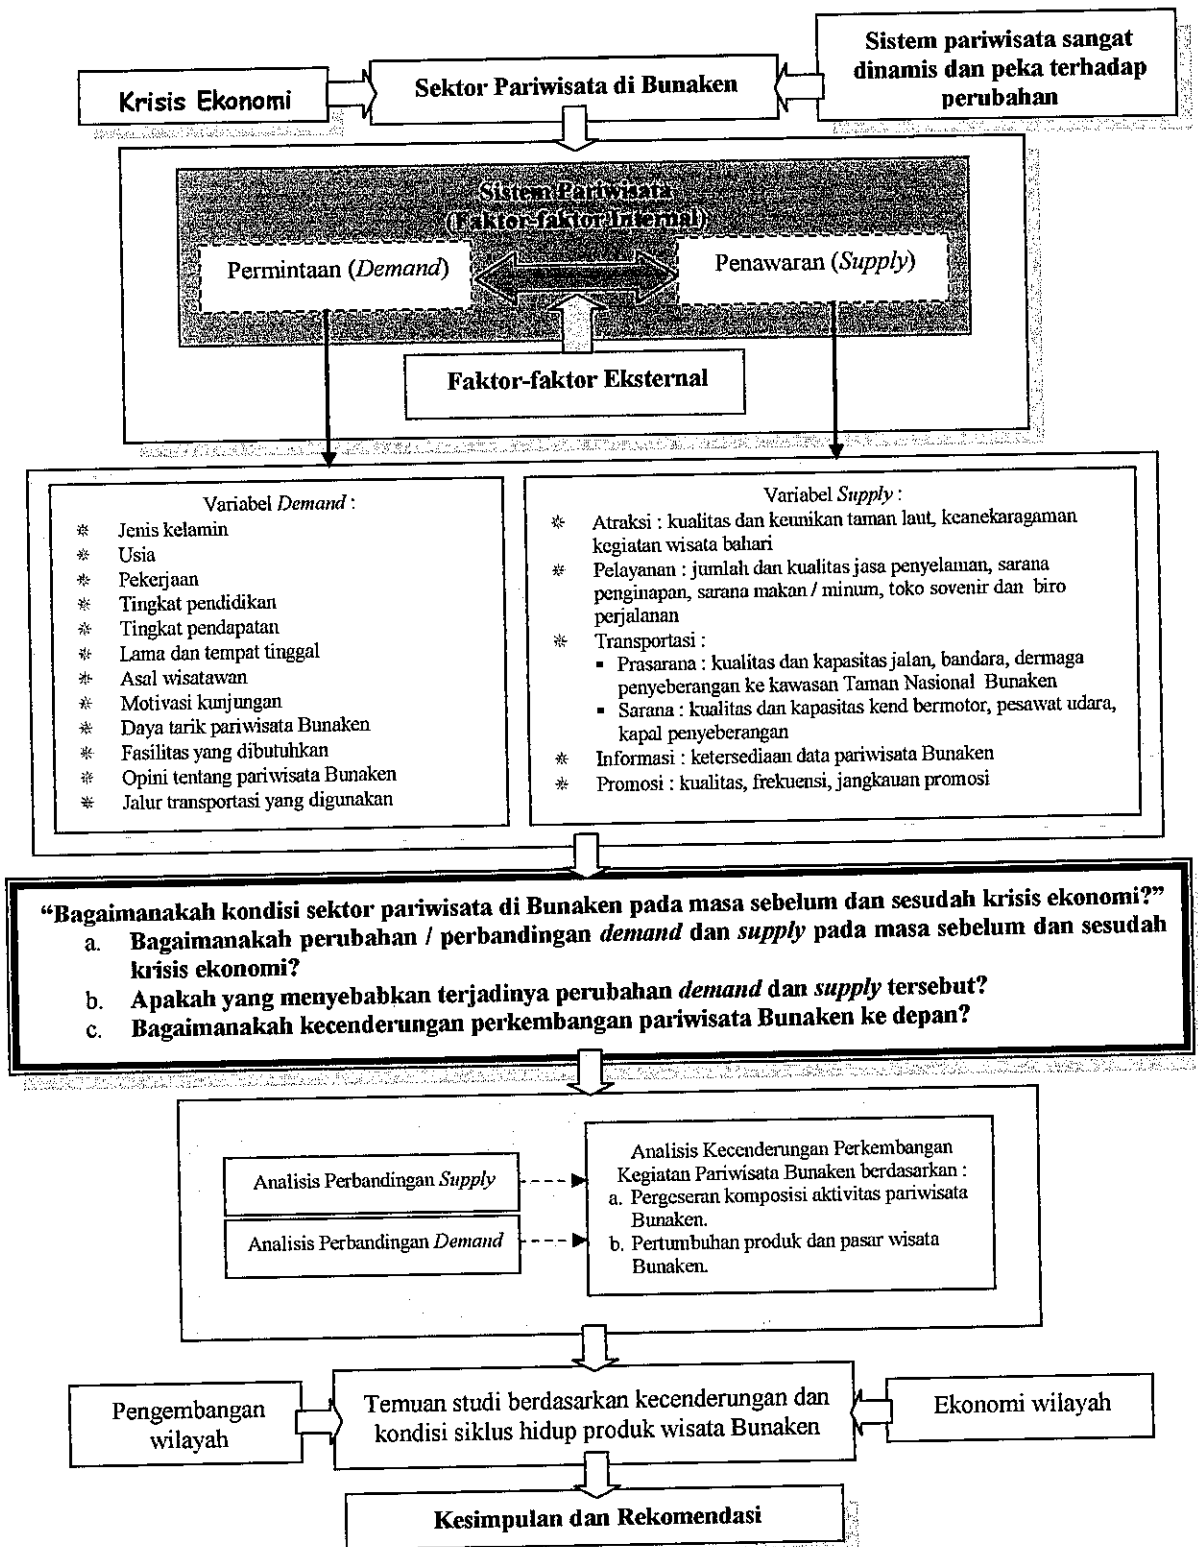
Krisis Ekonomi

Sektor Pariwisata di Bunaken

Sistem pariwisata sangat dinamis dan peka terhadap perubahan

Sistem Pariwisata (Faktor-faktor Internal)

Permintaan (*Demand*)

Penawaran (*Supply*)

Faktor-faktor Eksternal

Variabel *Demand* :
- Jenis kelamin
- Usia
- Pekerjaan
- Tingkat pendidikan
- Tingkat pendapatan
- Lama dan tempat tinggal
- Asal wisatawan
- Motivasi kunjungan
- Daya tarik pariwisata Bunaken
- Fasilitas yang dibutuhkan
- Opini tentang pariwisata Bunaken
- Jalur transportasi yang digunakan

Variabel *Supply* :
- Atraksi : kualitas dan keunikan taman laut, keanekaragaman kegiatan wisata bahari
- Pelayanan : jumlah dan kualitas jasa penyelaman, sarana penginapan, sarana makan / minum, toko sovenir dan biro perjalanan
- Transportasi :
  - Prasarana : kualitas dan kapasitas jalan, bandara, dermaga penyeberangan ke kawasan Taman Nasional Bunaken
  - Sarana : kualitas dan kapasitas kend bermotor, pesawat udara, kapal penyeberangan
- Informasi : ketersediaan data pariwisata Bunaken
- Promosi : kualitas, frekuensi, jangkauan promosi

"Bagaimanakah kondisi sektor pariwisata di Bunaken pada masa sebelum dan sesudah krisis ekonomi?"
a. Bagaimanakah perubahan / perbandingan *demand* dan *supply* pada masa sebelum dan sesudah krisis ekonomi?
b. Apakah yang menyebabkan terjadinya perubahan *demand* dan *supply* tersebut?
c. Bagaimanakah kecenderungan perkembangan pariwisata Bunaken ke depan?

Analisis Perbandingan *Supply*

Analisis Perbandingan *Demand*

Analisis Kecenderungan Perkembangan Kegiatan Pariwisata Bunaken berdasarkan :
a. Pergeseran komposisi aktivitas pariwisata Bunaken.
b. Pertumbuhan produk dan pasar wisata Bunaken.

Pengembangan wilayah

Temuan studi berdasarkan kecenderungan dan kondisi siklus hidup produk wisata Bunaken

Ekonomi wilayah

Kesimpulan dan Rekomendasi